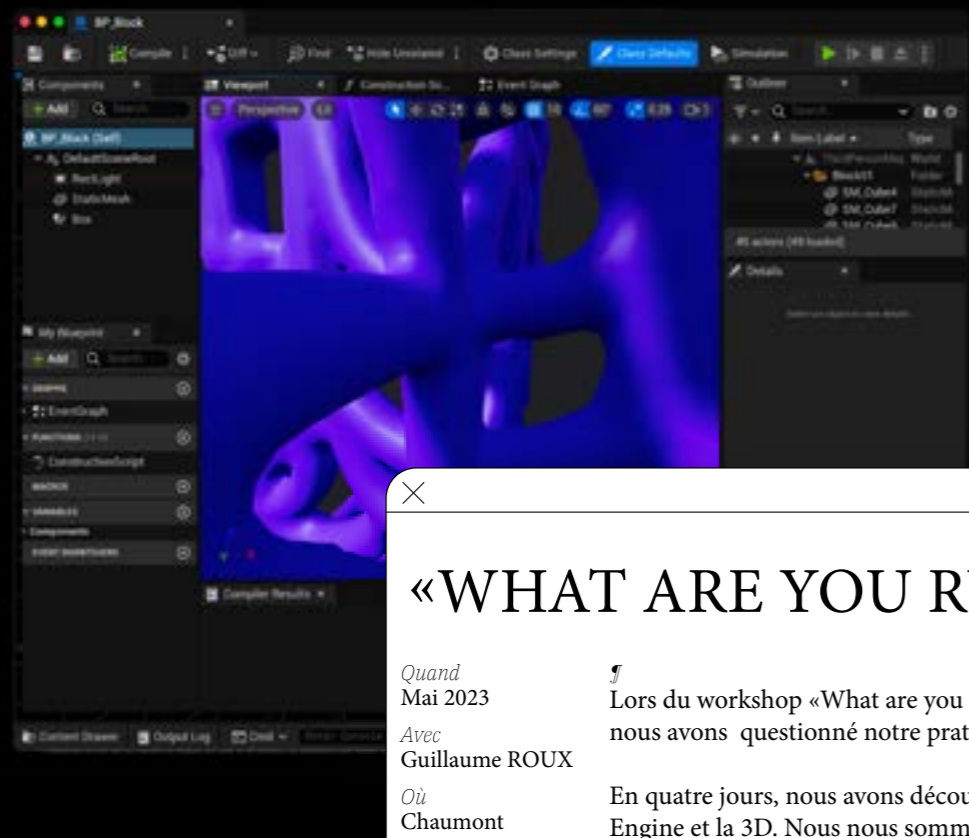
BP_Block

Compile | Diff | Find | Hide Unrelated | Class Settings | Class Defaults | Simulation

Components
+ Add
BP_Block (Self)
DefaultSceneRoot
RectLight
StaticMesh
Box

Viewport
Construction Sc...
Event Graph
Perspective

My Blueprint
+ Add
GRAPHS
EventGraph
FUNCTIONS
ConstructionScript
MACROS
VARIABLES
Components
EVENT DISPATCHERS

Compiler Results

Content Drawer | Output Log | Cmd

Outliner
Item Label | Type
ThirdPersonMap | World
Block01 | Folder
SM_Cube4 | StaticM
SM_Cube7 | StaticM
SM_Cube5 | StaticM
85 actors (49 loaded)

Details
Select an object to view details.

«WHAT ARE YOU R

Quand
Mai 2023

Avec
Guillaume ROUX

Où
Chaumont

¶
Lors du workshop «What are you
nous avons questionné notre prat

En quatre jours, nous avons décou
Engine et la 3D. Nous nous somm